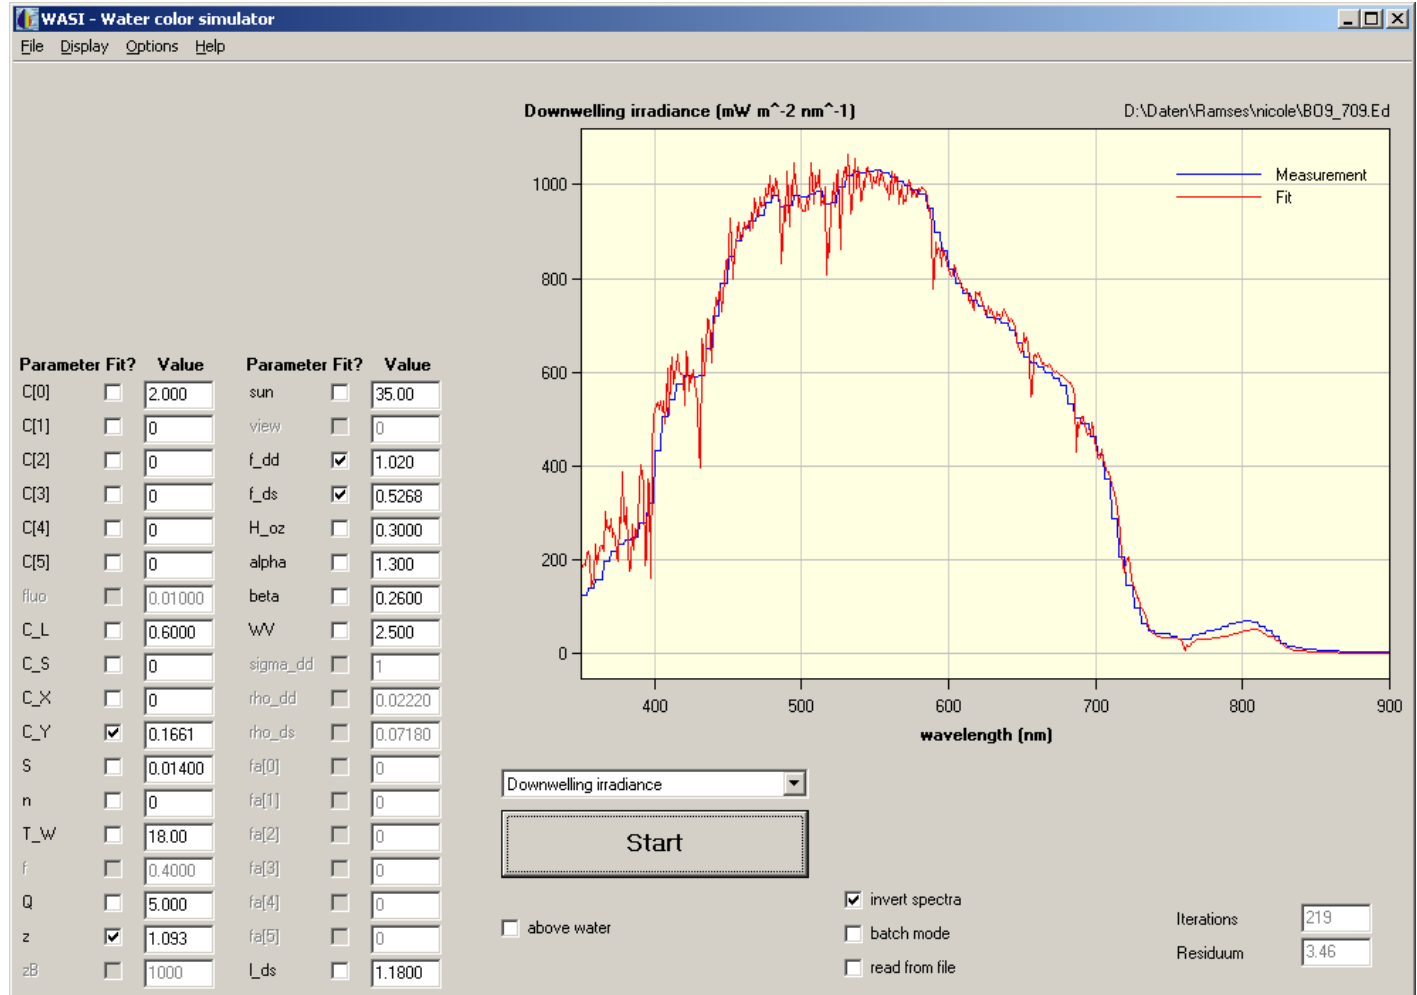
WASI - Water color simulator

File Display Options Help

Downwelling irradiance (mW m^-2 nm^-1)

D:\Daten\Ramses\nicole\B09_709.Ed

Measurement
Fit

1000
800
600
400
200
0

400 500 600 700 800 900

wavelength (nm)

| Parameter | Fit? | Value | Parameter | Fit? | Value |
|---|---|---|---|---|---|
| C[0] | ☐ | 2.000 | sun | ☐ | 35.00 |
| C[1] | ☐ | 0 | view | ☐ | 0 |
| C[2] | ☐ | 0 | f_dd | ☑ | 1.020 |
| C[3] | ☐ | 0 | f_ds | ☑ | 0.5268 |
| C[4] | ☐ | 0 | H_oz | ☐ | 0.3000 |
| C[5] | ☐ | 0 | alpha | ☐ | 1.300 |
| fluo | ☐ | 0.01000 | beta | ☐ | 0.2600 |
| C_L | ☐ | 0.6000 | WV | ☐ | 2.500 |
| C_S | ☐ | 0 | sigma_dd | ☐ | 1 |
| C_X | ☐ | 0 | rho_dd | ☐ | 0.02220 |
| C_Y | ☑ | 0.1661 | rho_ds | ☐ | 0.07180 |
| S | ☐ | 0.01400 | fa[0] | ☐ | 0 |
| n | ☐ | 0 | fa[1] | ☐ | 0 |
| T_W | ☐ | 18.00 | fa[2] | ☐ | 0 |
| f | ☐ | 0.4000 | fa[3] | ☐ | 0 |
| Q | ☐ | 5.000 | fa[4] | ☐ | 0 |
| z | ☑ | 1.093 | fa[5] | ☐ | 0 |
| zB | ☐ | 1000 | l_ds | ☐ | 1.1800 |

Downwelling irradiance

Start

above water

invert spectra
batch mode
read from file

Iterations 219
Residuum 3.46